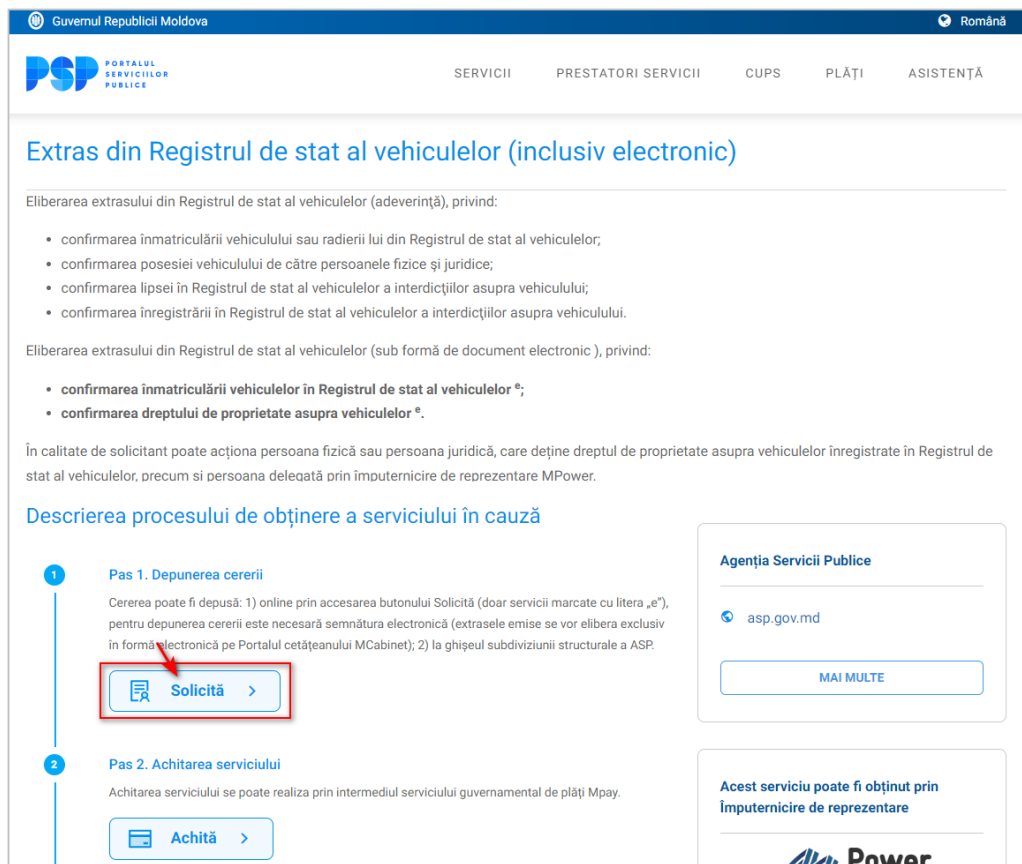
Guvernul Republicii Moldova

Română

PSP PORTALUL SERVICIILOR PUBLICE

SERVICII PRESTATORI SERVICII CUPS PLĂȚI ASISTENȚĂ

Extras din Registrul de stat al vehiculelor (inclusiv electronic)

Eliberarea extrasului din Registrul de stat al vehiculelor (adeverință), privind:

- confirmarea înmatriculării vehiculului sau radierii lui din Registrul de stat al vehiculelor;
- confirmarea posesiei vehiculului de către persoanele fizice şi juridice;
- confirmarea lipsei în Registrul de stat al vehiculelor a interdicţiilor asupra vehiculului;
- confirmarea înregistrării în Registrul de stat al vehiculelor a interdicţiilor asupra vehiculului.

Eliberarea extrasului din Registrul de stat al vehiculelor (sub formă de document electronic ), privind:

- **confirmarea înmatriculării vehiculelor în Registrul de stat al vehiculelor $^e$;**
- **confirmarea dreptului de proprietate asupra vehiculelor $^e$.**

În calitate de solicitant poate acționa persoana fizică sau persoana juridică, care deține dreptul de proprietate asupra vehiculelor înregistrate în Registrul de stat al vehiculelor, precum și persoana delegată prin împuternicire de reprezentare MPower.

Descrierea procesului de obținere a serviciului în cauză

1

Pas 1. Depunerea cererii

Cererea poate fi depusă: 1) online prin accesarea butonului Solicită (doar servicii marcate cu litera „e"), pentru depunerea cererii este necesară semnătura electronică (extrasele emise se vor elibera exclusiv în formă electronică pe Portalul cetățeanului MCabinet); 2) la ghișeul subdiviziunii structurale a ASP.

Solicită >

2

Pas 2. Achitarea serviciului

Achitarea serviciului se poate realiza prin intermediul serviciului guvernamental de plăți Mpay.

Achită >

Agenția Servicii Publice

asp.gov.md

MAI MULTE

Acest serviciu poate fi obținut prin Împuternicire de reprezentare

Power